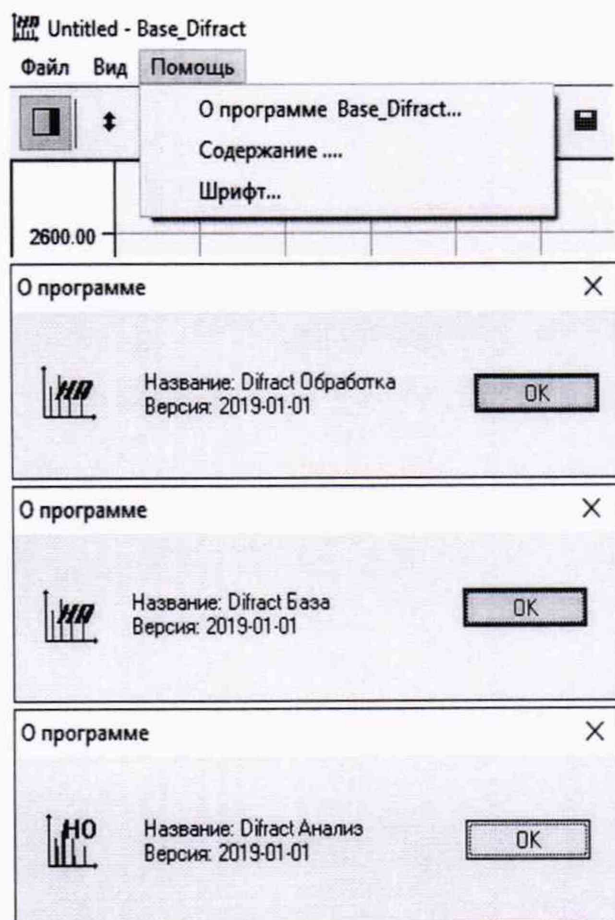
Untitled - Base_Difract
Файл Вид Помощь
О программе Base_Difract...
Содержание ....
Шрифт...
2600.00

О программе ×
HO
Название: Difract Обработка
Версия: 2019-01-01
OK

О программе ×
HO
Название: Difract База
Версия: 2019-01-01
OK

О программе ×
HO
Название: Difract Анализ
Версия: 2019-01-01
OK